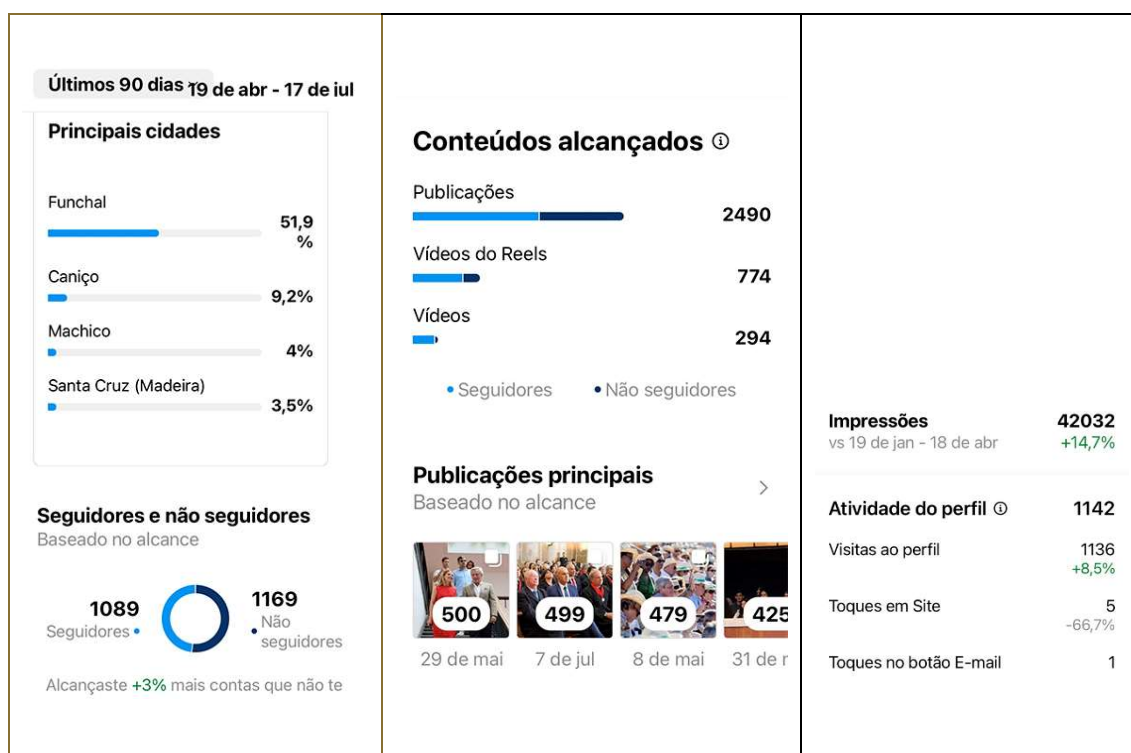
Últimos 90 dias 19 de abr - 17 de jul

Principais cidades

Funchal
51,9 %

Caniço
9,2%

Machico
4%

Santa Cruz (Madeira)
3,5%

Seguidores e não seguidores
Baseado no alcance

1089
Seguidores •

1169
• Não seguidores

Alcançaste +3% mais contas que não te

Conteúdos alcançados ⓘ

Publicações
2490

Vídeos do Reels
774

Vídeos
294

• Seguidores • Não seguidores

Publicações principais
Baseado no alcance
>

500
29 de mai

499
7 de jul

479
8 de mai

425
31 de r

Impressões
vs 19 de jan - 18 de abr
42032
+14,7%

Atividade do perfil ⓘ
1142

Visitas ao perfil
1136
+8,5%

Toques em Site
5
-66,7%

Toques no botão E-mail
1